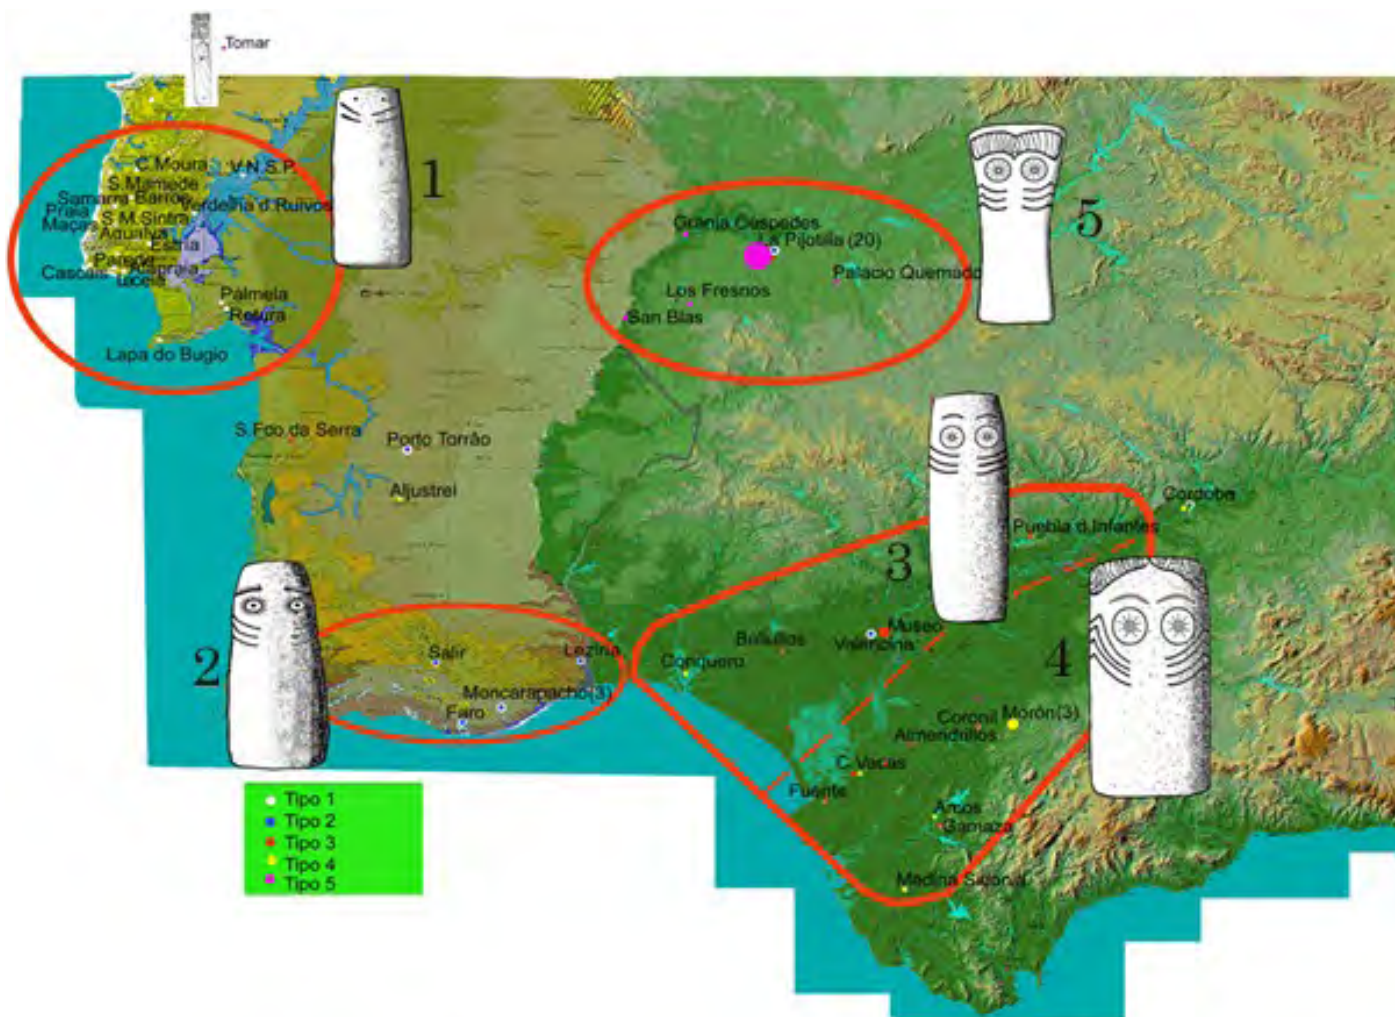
Tomar

1

C.Moura
V.N.S.P.
S.Mamede
Samarra Barro
Verdelha d.Ruivos
Praia
S.M.Sintra
Maças
Aquilha
Estria
Parede
Cascais
Alapraia
Loceia
Palmela
Retura
Lapa do Bugio

5

Granja Cespedes
La Pijotilla (20)
Palacio Quemado
Los Fresnos
San Blas

S.Fco da Serra
Porto Torrão
Aljustrel

3

Cordoba
Puebla d.Infantes

2

Salir
Lezina
Moncarapacho(3)
Faro

Bollullos
Conquero
Museo
Valencina

4

Coronil
Morón(3)
Almendrillos
C.Vacas
Fuente
Arcos
Gamaza
Medina Sidonia

Tipo 1
Tipo 2
Tipo 3
Tipo 4
Tipo 5